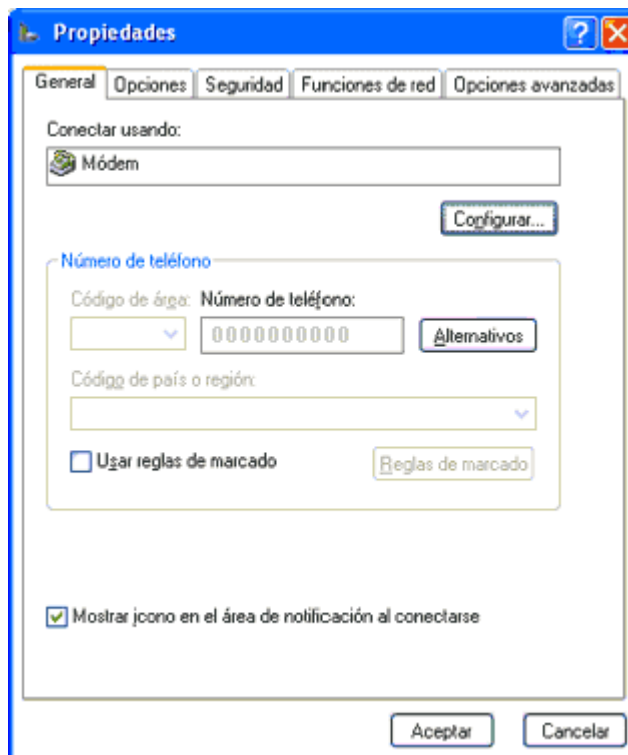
Propiedades

General | Opciones | Seguridad | Funciones de red | Opciones avanzadas

Conectar usando:

Módem

Configurar...

Número de teléfono

Código de área: Número de teléfono:

0000000000

Alternativos

Código de país o región:

Usar reglas de marcado

Reglas de marcado

Mostrar icono en el área de notificación al conectarse

Aceptar

Cancelar